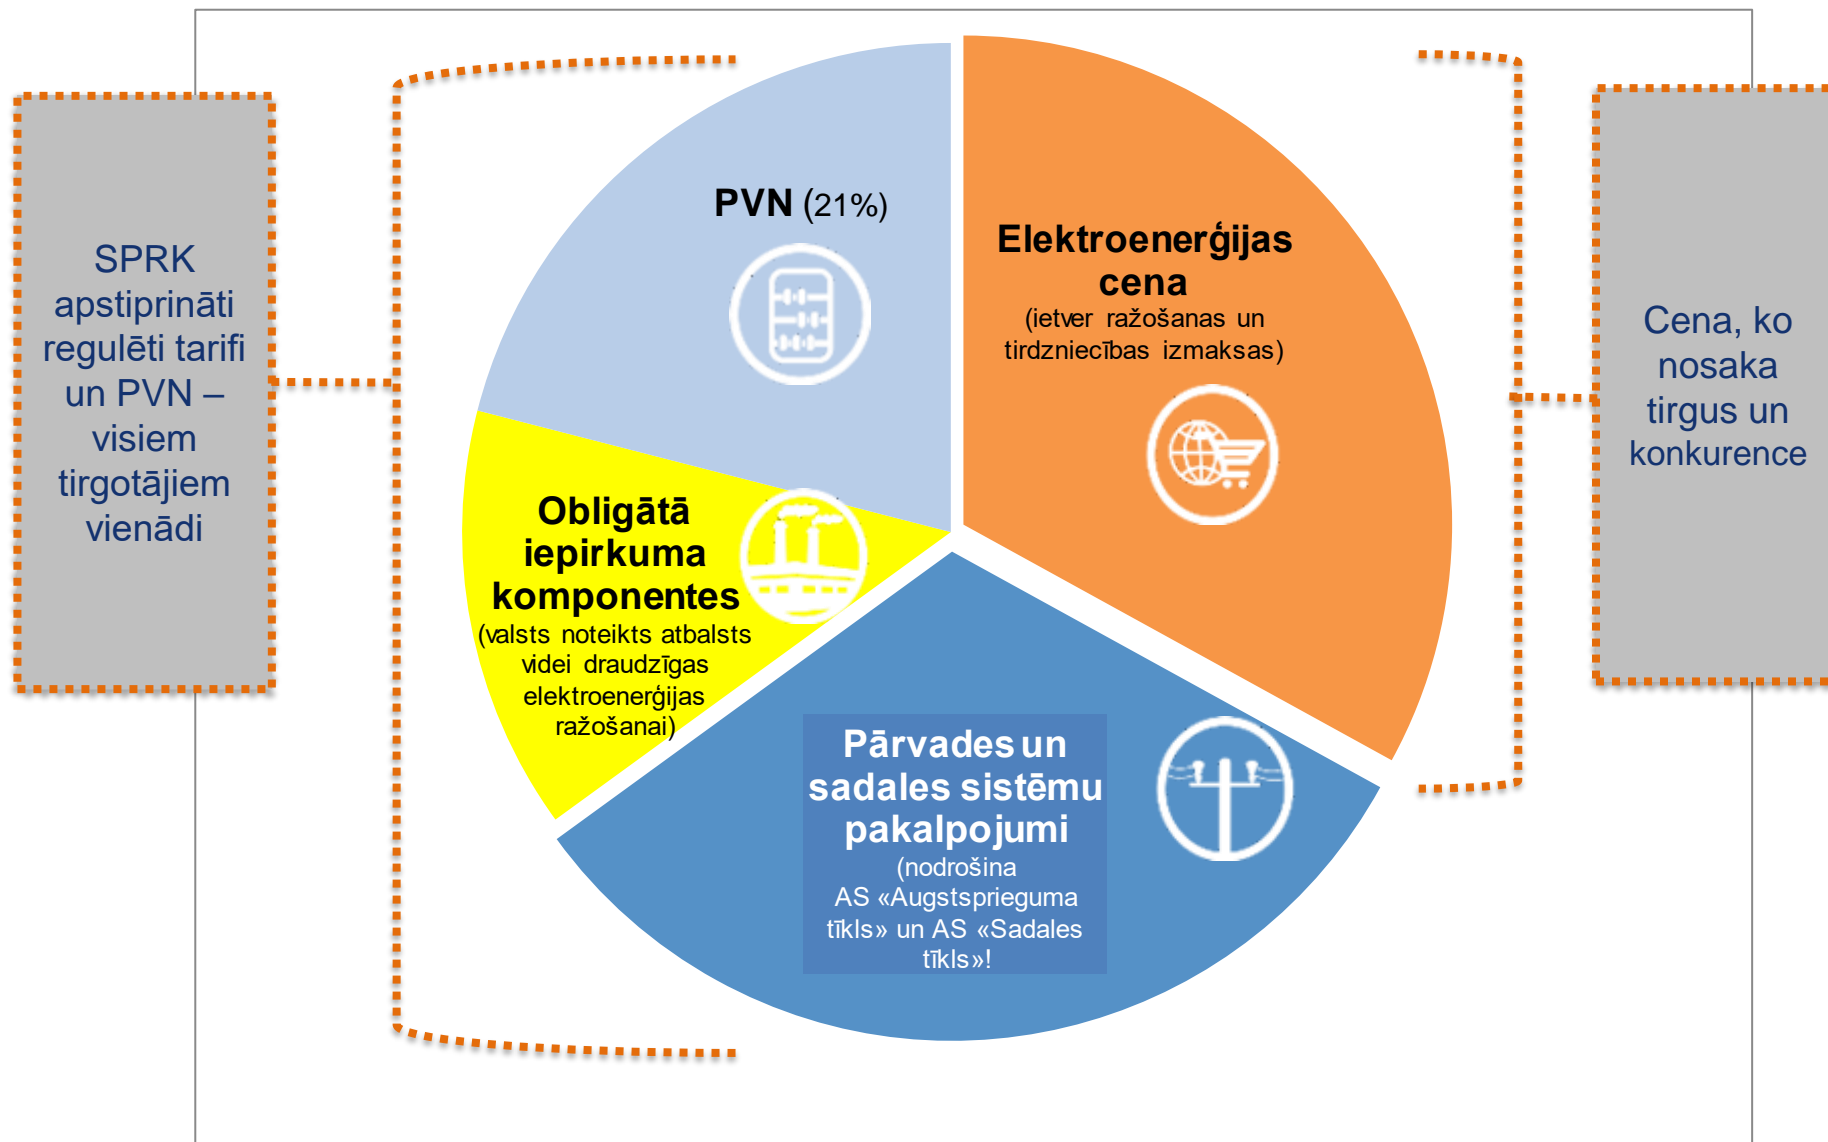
SPRK apstiprināti regulēti tarifi un PVN – visiem tirgotājiem vienādi

PVN (21%)

Elektroenerģijas cena
(ietver ražošanas un tirdzniecības izmaksas)

Obligātā iepirkuma komponentes
(valsts noteikts atbalsts videi draudzīgas elektroenerģijas ražošanai)

Pārvades un sadales sistēmu pakalpojumi
(nodrošina AS «Augstsprieguma tīkls» un AS «Sadales tīkls»!

Cena, ko nosaka tirgus un konkurence